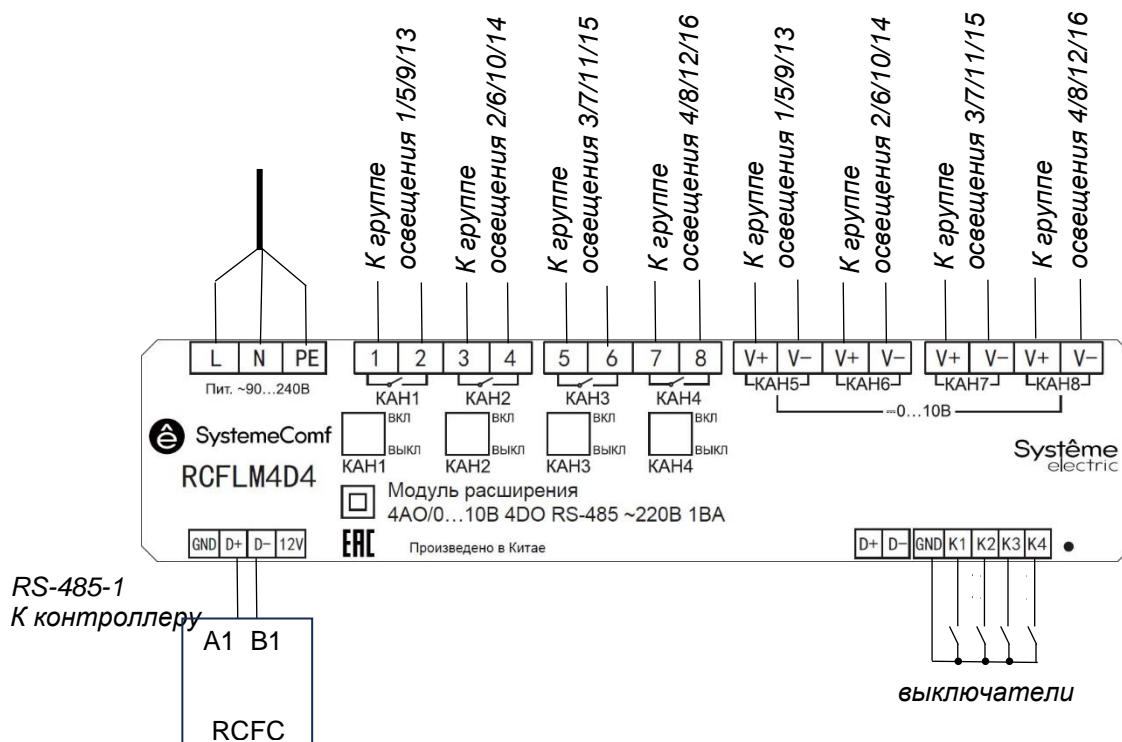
К группе освещения 1/5/9/13
К группе освещения 2/6/10/14
К группе освещения 3/7/11/15
К группе освещения 4/8/12/16
К группе освещения 1/5/9/13
К группе освещения 2/6/10/14
К группе освещения 3/7/11/15
К группе освещения 4/8/12/16

L N PE
Пит. ~90…240В

1 2 3 4 5 6 7 8
КАН1 КАН2 КАН3 КАН4

V+ V− V+ V− V+ V− V+ V−
КАН5 КАН6 КАН7 КАН8
⎓0…10В

SystemeComf
RCFLM4D4

ВКЛ ВЫКЛ КАН1
ВКЛ ВЫКЛ КАН2
ВКЛ ВЫКЛ КАН3
ВКЛ ВЫКЛ КАН4

Systême electric

Модуль расширения
4АО/0…10В 4DO RS-485 ~220В 1ВА

GND D+ D− 12V
EAC
Произведено в Китае
D+ D− GND K1 K2 K3 K4

RS-485-1
К контроллеру
A1 B1
RCFC

выключатели